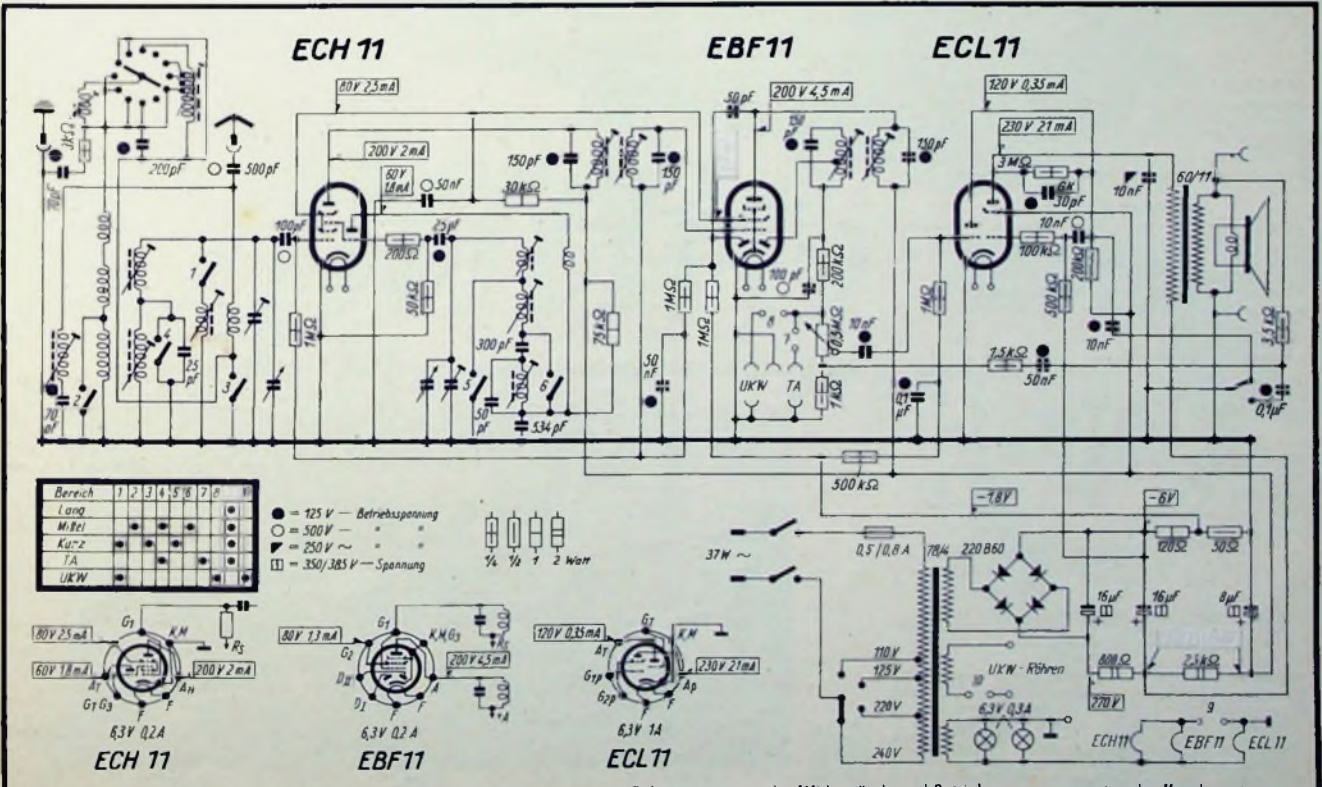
ECH 11

EBF11

ECL11

80 V 2,5 mA

200 V 4,5 mA

120 V 0,35 mA

230 V 21 mA

200 V 2 mA

60 V 1,8 mA

50 pF

150 pF

200 pF

500 pF

50 nF

30 kΩ

150 pF

150 pF

150 pF

3 MΩ

6k

30 pF

10 nF

60/11

10 nF

100 pF

200 Ω

25 pF

100 kΩ

200 kΩ

1

25 pF

50 kΩ

300 pF

75 kΩ

1 MΩ

1 MΩ

100 pF

8

0,5 MΩ

10 nF

1 MΩ

500 kΩ

200 kΩ

10 nF

3,5 kΩ

70 pF

2

3

4

5

6

1 MΩ

50 nF

50 pF

534 pF

UKW

TA

7

1 kΩ

0,1 µF

1,5 kΩ

50 nF

0,1 µF

500 kΩ

| Bereich | 1 | 2 | 3 | 4 | 5 | 6 | 7 | 8 | 9 |
|---|---|---|---|---|---|---|---|---|---|
| Lang | | | | | | | | | |
| Mittel | | | | | | | | | |
| Kurz | | | | | | | | | |
| TA | | | | | | | | | |
| UKW | | | | | | | | | |

● = 125 V — Betriebsspannung
○ = 500 V — " "
◤ = 250 V ~ " "
◫ = 350/385 V — Spannung

¼ ½ 1 2 Watt

−1,8 V

−6 V

37 W ~

0,5 / 0,8 A

78/4

220 B60

120 Ω

30 Ω

16 µF

16 µF

8 µF

110 V

125 V

220 V

240 V

UKW - Röhren

10

800 Ω

2,5 kΩ

270 V

6,3 V 0,3 A

9

ECH11

EBF11

ECL11

R$_S$

80 V 2,5 mA

60 V 1,8 mA

200 V 2 mA

G$_1$

KM

A$_T$

A$_H$

G$_1$ G$_3$

F

F

6,3 V 0,2 A

ECH 11

80 V 1,3 mA

G$_1$

G$_2$

K,M,G$_3$

D$_{II}$

D$_I$

F

F

A

200 V 4,5 mA

6,3 V 0,2 A

EBF11

120 V 0,35 mA

G$_1$

A$_T$

KM

G$_{1p}$

G$_{2p}$

A$_p$

230 V 21 mA

6,3 V 1A

ECL11